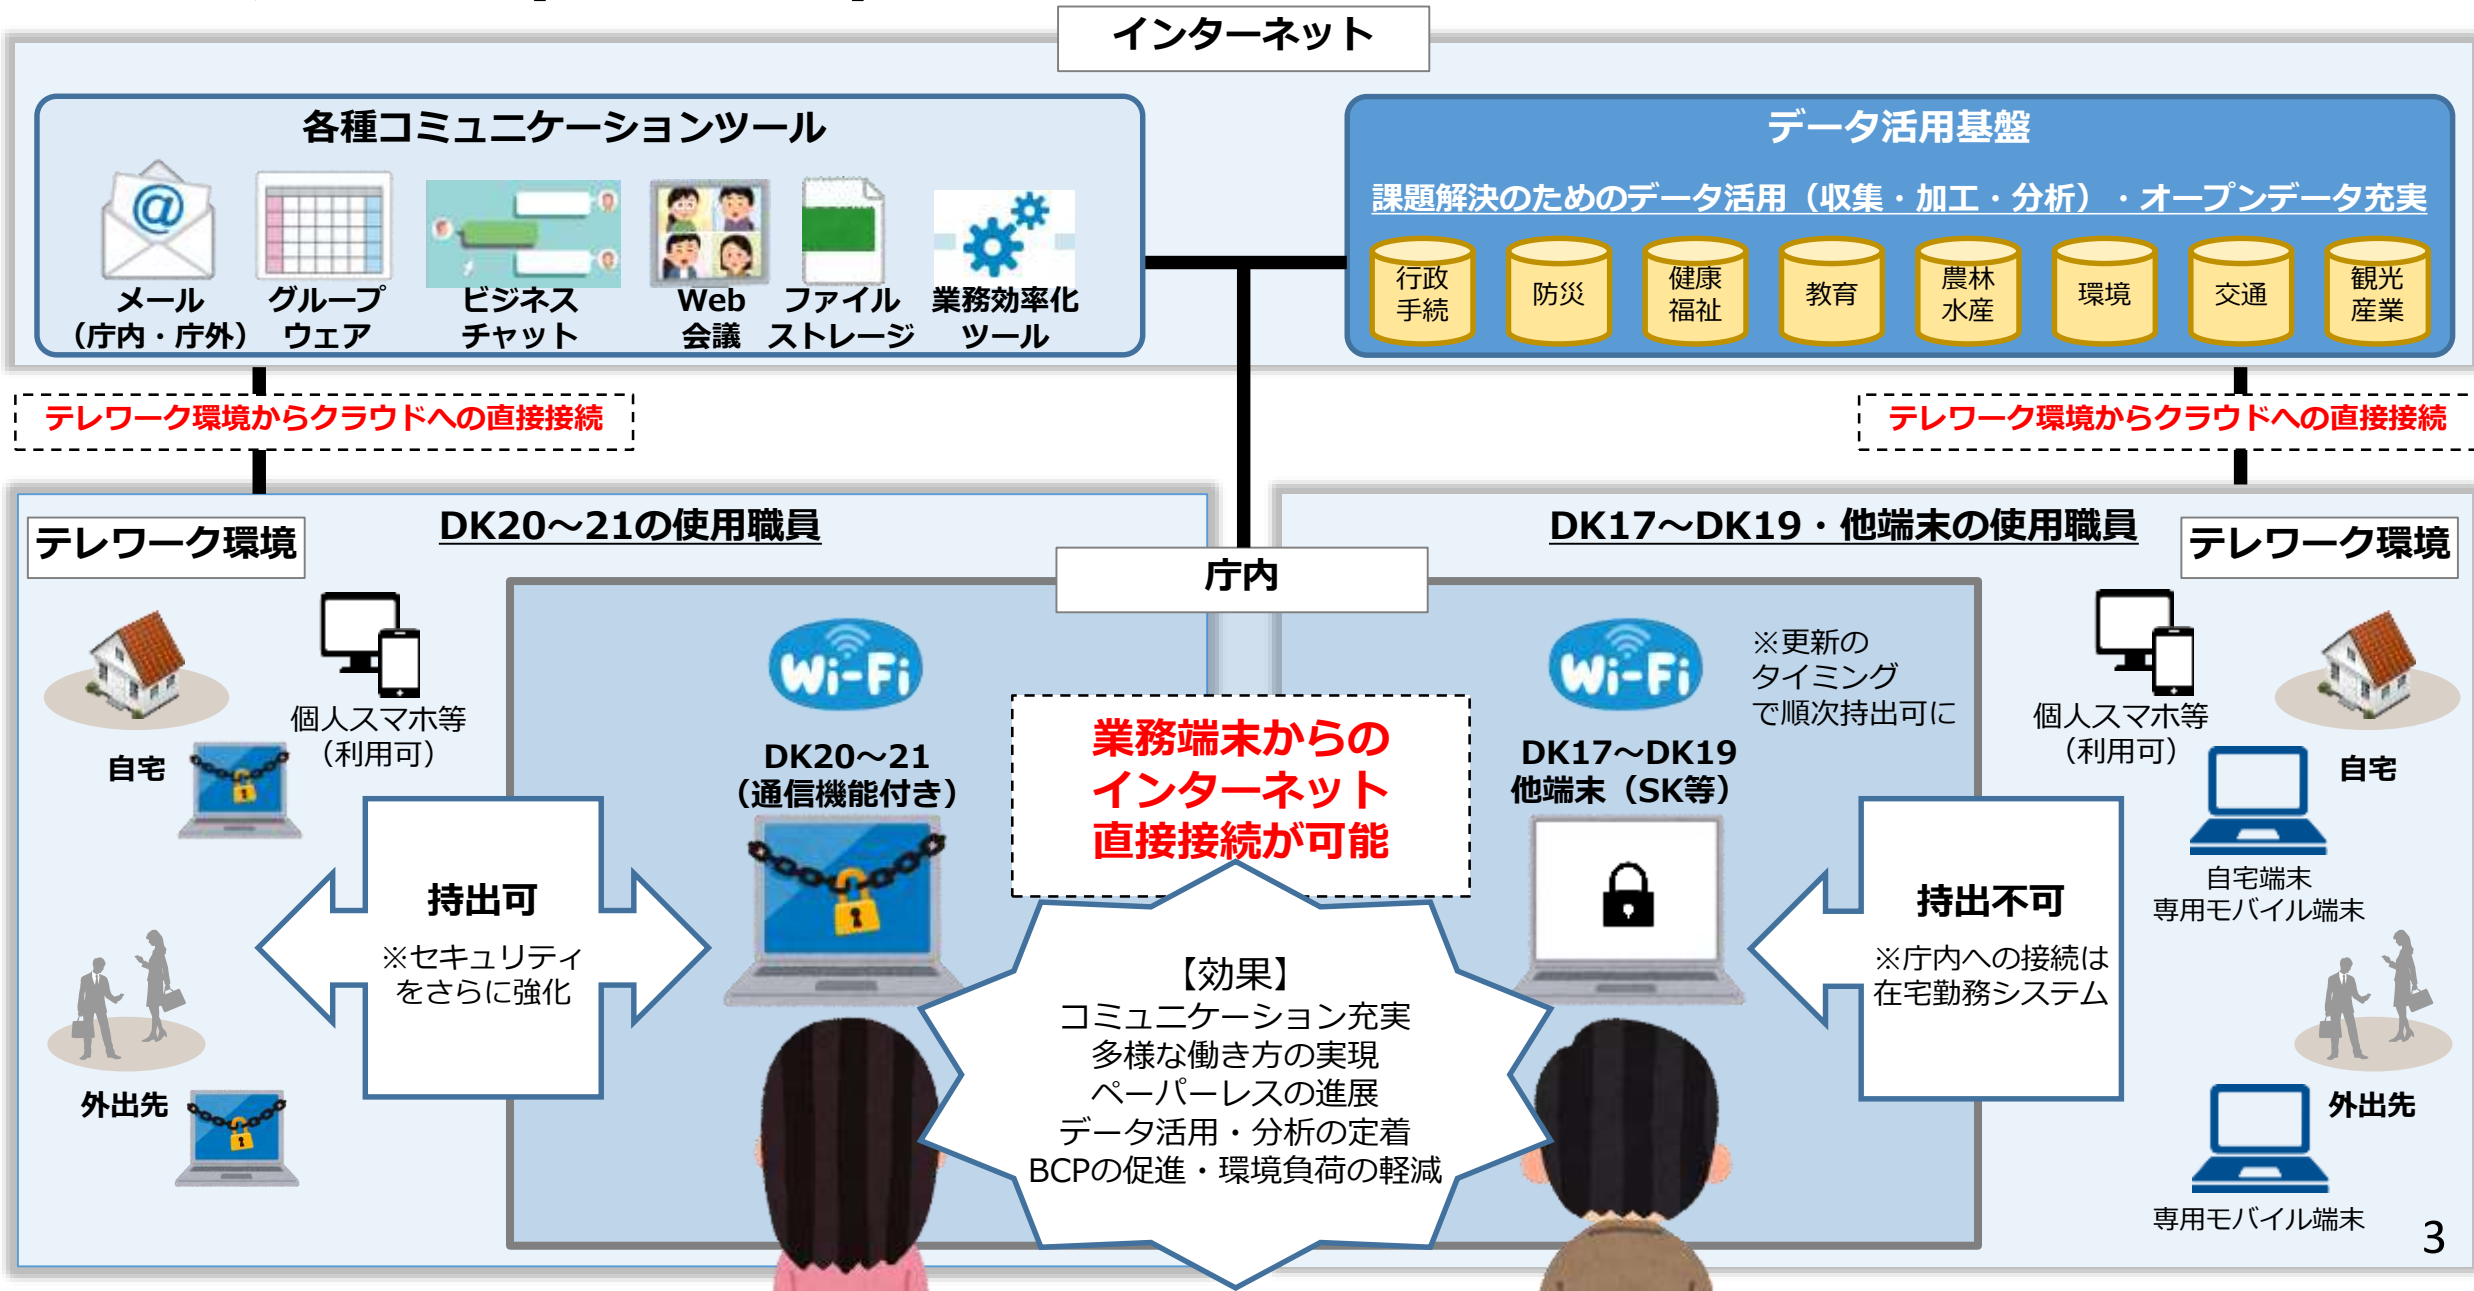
インターネット

各種コミュニケーションツール

メール（庁内・庁外）
グループウェア
ビジネスチャット
Web会議
ファイルストレージ
業務効率化ツール

データ活用基盤

課題解決のためのデータ活用（収集・加工・分析）・オープンデータ充実

行政手続
防災
健康福祉
教育
農林水産
環境
交通
観光産業

テレワーク環境からクラウドへの直接接続

テレワーク環境からクラウドへの直接接続

テレワーク環境

DK20～21の使用職員

庁内

DK17～DK19・他端末の使用職員

テレワーク環境

自宅

個人スマホ等（利用可）

外出先

持出可
※セキュリティをさらに強化

DK20～21（通信機能付き）

業務端末からのインターネット直接接続が可能

【効果】
コミュニケーション充実
多様な働き方の実現
ペーパーレスの進展
データ活用・分析の定着
BCPの促進・環境負荷の軽減

※更新のタイミングで順次持出可に

DK17～DK19
他端末（SK等）

持出不可
※庁内への接続は在宅勤務システム

個人スマホ等（利用可）

自宅

自宅端末
専用モバイル端末

外出先

専用モバイル端末

3